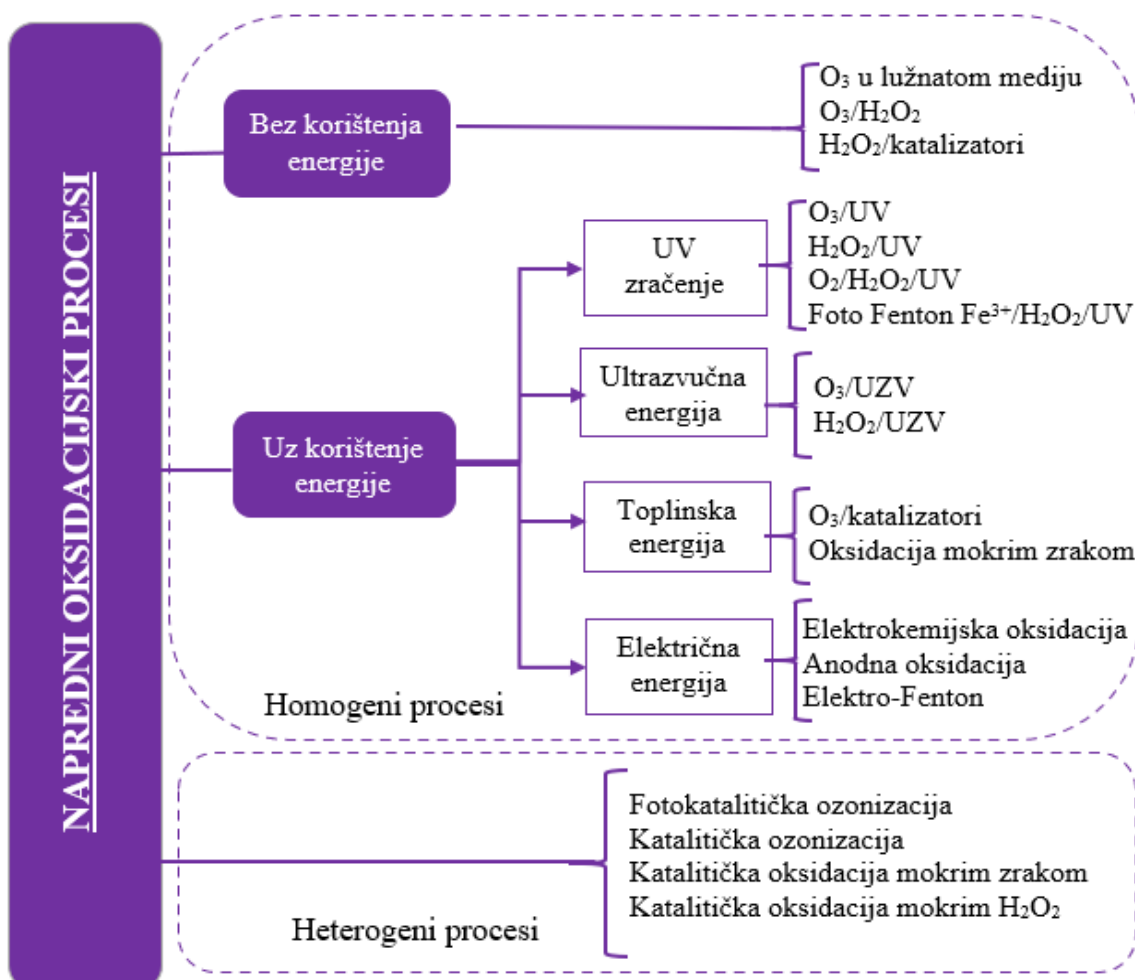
NAPREDNI OKSIDACIJSKI PROCESI

Bez korištenja energije

$O_3$ u lužnatom mediju
$O_3/H_2O_2$
$H_2O_2$/katalizatori

UV zračenje

$O_3$/UV
$H_2O_2$/UV
$O_2/H_2O_2$/UV
Foto Fenton $Fe^{3+}/H_2O_2$/UV

Uz korištenje energije

Ultrazvučna energija

$O_3$/UZV
$H_2O_2$/UZV

Toplinska energija

$O_3$/katalizatori
Oksidacija mokrim zrakom

Električna energija

Elektrokemijska oksidacija
Anodna oksidacija
Elektro-Fenton

Homogeni procesi

Fotokatalitička ozonizacija
Katalitička ozonizacija
Katalitička oksidacija mokrim zrakom
Katalitička oksidacija mokrim $H_2O_2$

Heterogeni procesi